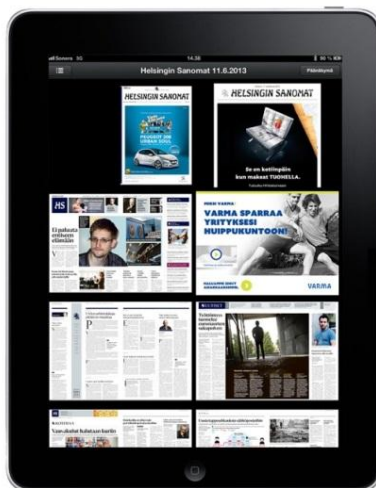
all Sonera 3G
14.38
Helsingin Sanomat 11.6.2013
Pääsivut
HELSINGIN SANOMAT
HELSINGIN SANOMAT
Se on kotiinpäin kun maksat TUOHELLA.
HS
Ei palaa entiseen elämään
MEHI VARMA:
VARMA SPARRAA YRITYKSESI HUIPPUKUNTOON!
VARMA
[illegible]